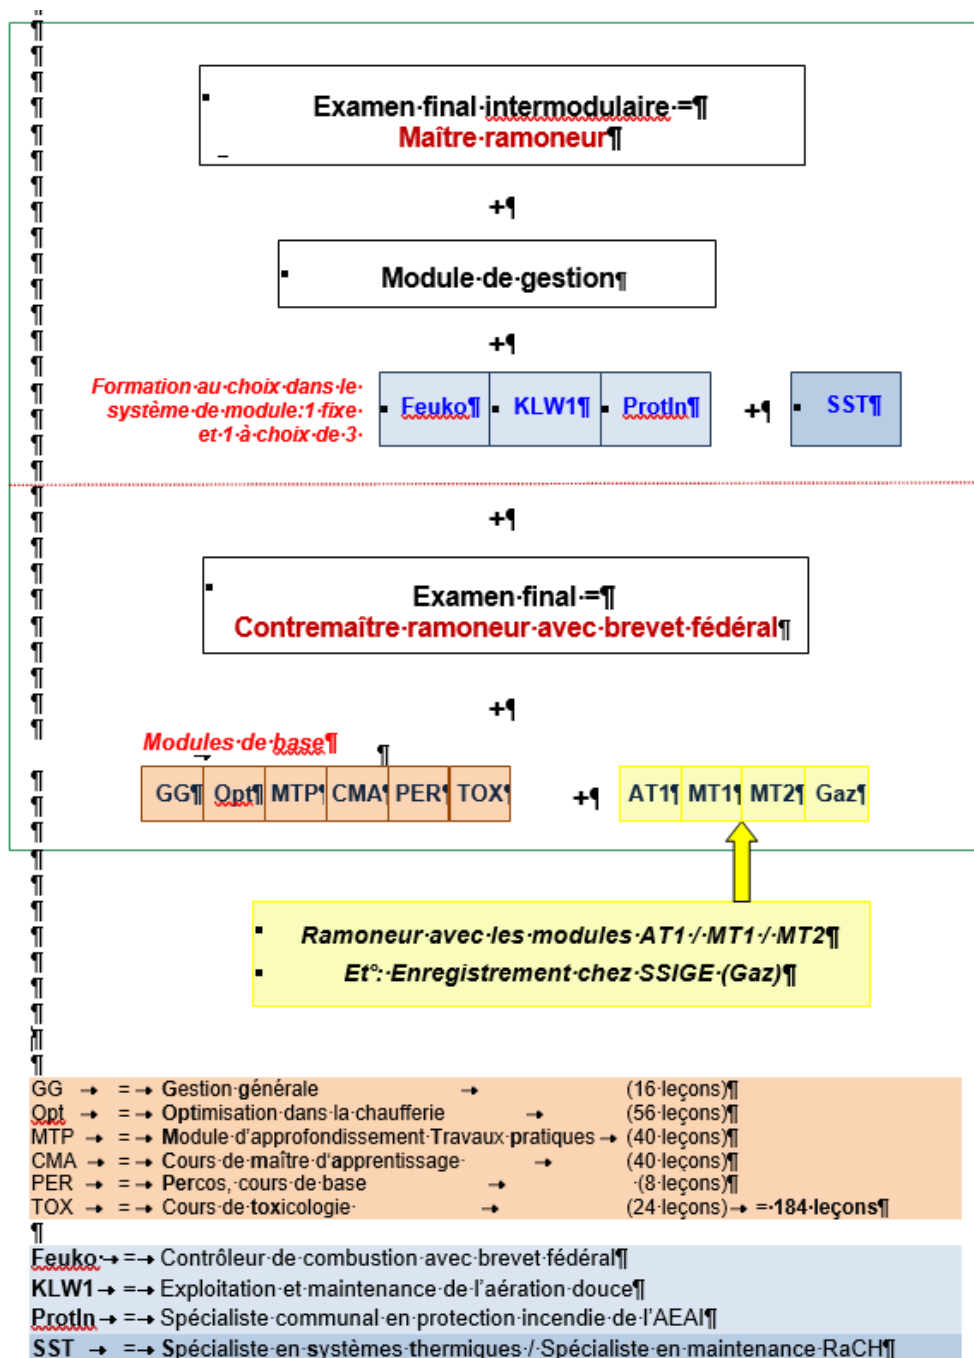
Examen·final·intermodulaire·=¶
Maître·ramoneur¶

+¶

Module·de·gestion¶

+¶

Formation·au·choix·dans·le·système·de·module:1·fixe·et·1·à·choix·de·3·

| Feuko¶ | KLW1¶ | ProtIn¶ |
|---|---|---|

+¶

SST¶

+¶

Examen·final·=¶
Contremaître·ramoneur·avec·brevet·fédéral¶

+¶

Modules·de·base¶

| GG¶ | Opt¶ | MTP¶ | CMA¶ | PER¶ | TOX¶ |
|---|---|---|---|---|---|

+¶

| AT1¶ | MT1¶ | MT2¶ | Gaz¶ |
|---|---|---|---|

Ramoneur·avec·les·modules·AT1·/·MT1·/·MT2¶
Et°:·Enregistrement·chez·SSIGE·(Gaz)¶

GG → = → Gestion·générale → (16·leçons)¶
Opt → = → Optimisation·dans·la·chaufferie → (56·leçons)¶
MTP → = → Module·d'approfondissement·Travaux·pratiques → (40·leçons)¶
CMA → = → Cours·de·maître·d'apprentissage → (40·leçons)¶
PER → = → Percos,·cours·de·base → (8·leçons)¶
TOX → = → Cours·de·toxicologie → (24·leçons) → =·184·leçons¶

Feuko → = → Contrôleur·de·combustion·avec·brevet·fédéral¶
KLW1 → = → Exploitation·et·maintenance·de·l'aération·douce¶
ProtIn → = → Spécialiste·communal·en·protection·incendie·de·l'AEAI¶
SST → = → Spécialiste·en·systèmes·thermiques·/·Spécialiste·en·maintenance·RaCH¶